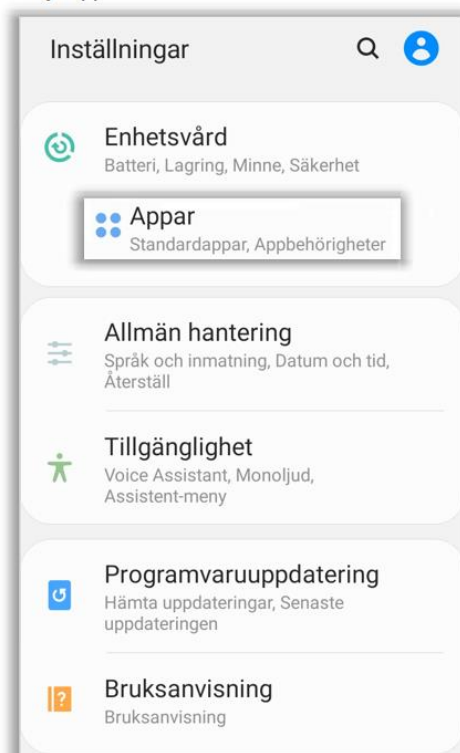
Inställningar

Enhetsvård
Batteri, Lagring, Minne, Säkerhet

Appar
Standardappar, Appbehörigheter

Allmän hantering
Språk och inmatning, Datum och tid, Återställ

Tillgänglighet
Voice Assistant, Monoljud, Assistent-meny

Programvaruuppdatering
Hämta uppdateringar, Senaste uppdateringen

Bruksanvisning
Bruksanvisning